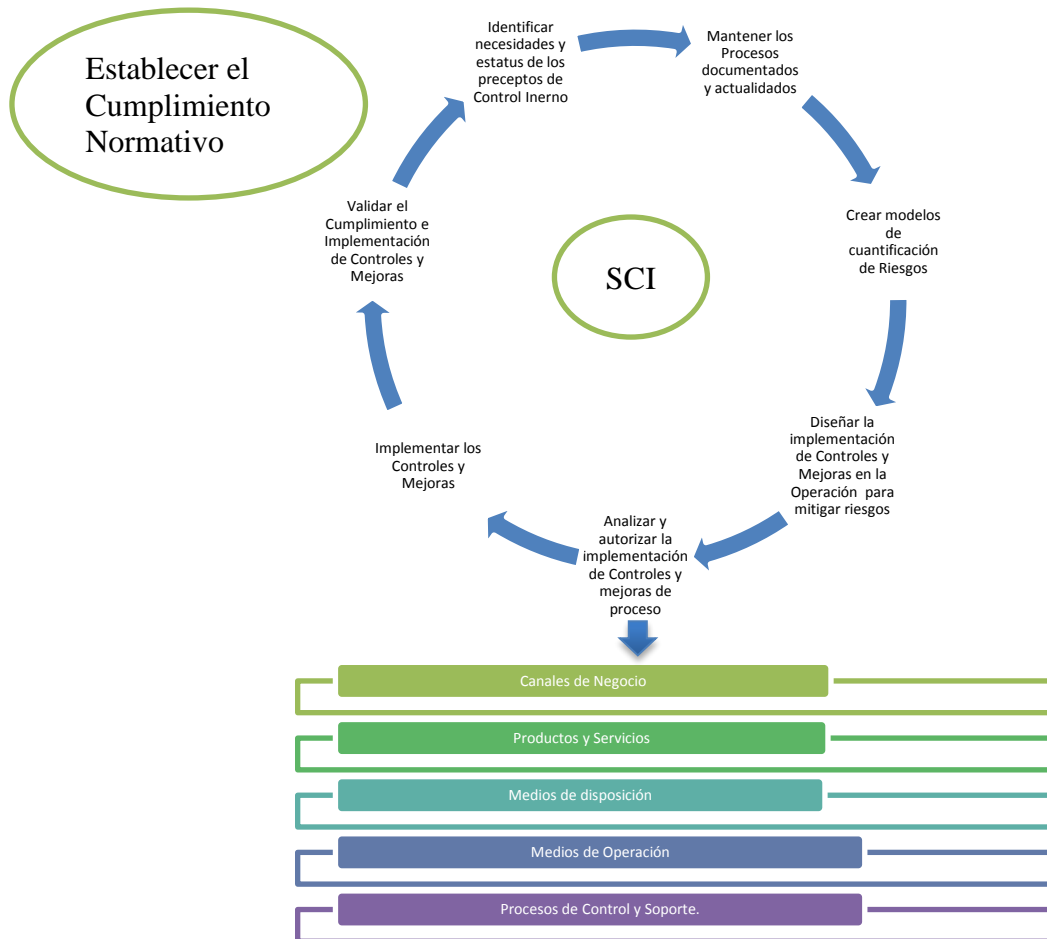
Establecer el Cumplimiento Normativo

Identificar necesidades y estatus de los preceptos de Control Inerno

Mantener los Procesos documentados y actualidados

Crear modelos de cuantificación de Riesgos

Diseñar la implementación de Controles y Mejoras en la Operación para mitigar riesgos

Analizar y autorizar la implementación de Controles y mejoras de proceso

Implementar los Controles y Mejoras

Validar el Cumplimiento e Implementación de Controles y Mejoras

SCI

Canales de Negocio

Productos y Servicios

Medios de disposición

Medios de Operación

Procesos de Control y Soporte.